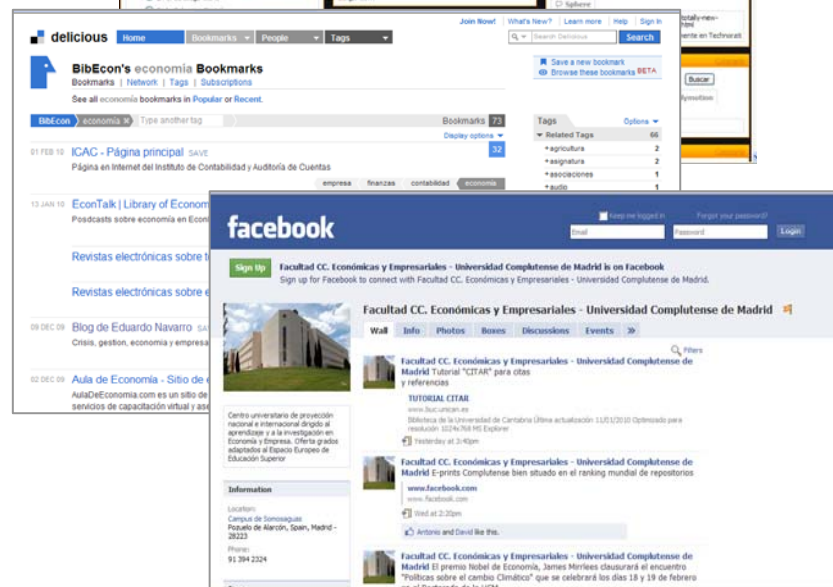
Sphere

totally-new-html
mente en Technorati

Buscar

delicious Home Bookmarks People Tags

Join Now! What's New? Learn more Help Sign in

Search Delicious Search

BibEcon's economia Bookmarks
Bookmarks | Network | Tags | Subscriptions

See all economia bookmarks in Popular or Recent.

Save a new bookmark
Browse these bookmarks BETA

BibEcon economia Type another tag

Bookmarks 73
Display options

01 FEB 10 ICAC - Página principal SAVE 32
Página en Internet del Instituto de Contabilidad y Auditoría de Cuentas
empresa finanzas contabilidad economia

13 JAN 10 EconTalk | Library of Econom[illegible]
Podcasts sobre economia en Econ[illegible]

Revistas electrónicas sobre t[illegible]

Revistas electrónicas sobre e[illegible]

09 DEC 09 Blog de Eduardo Navarro SAV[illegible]
Crisis, gestion, economia y empresa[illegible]

02 DEC 09 Aula de Economía - Sitio de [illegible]
AulaDeEconomia.com es un sitio de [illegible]
servicios de capacitación virtual y ase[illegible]

Tags Options
Related Tags 66
+agricultura 2
+asignatura 2
+asociaciones 1
+audio 1

facebook
Keep me logged in Forgot your password?
Email Password Login

Sign Up Facultad CC. Económicas y Empresariales - Universidad Complutense de Madrid is on Facebook
Sign up for Facebook to connect with Facultad CC. Económicas y Empresariales - Universidad Complutense de Madrid.

Facultad CC. Económicas y Empresariales - Universidad Complutense de Madrid

Wall Info Photos Boxes Discussions Events »

Filters

Facultad CC. Económicas y Empresariales - Universidad Complutense de Madrid Tutorial "CITAR" para citas y referencias
TUTORIAL CITAR
www.buc.unican.es
Biblioteca de la Universidad de Cantabria Última actualización 11/01/2010 Optimizado para resolución 1024x768 MS Explorer
Yesterday at 3:40pm

Facultad CC. Económicas y Empresariales - Universidad Complutense de Madrid E-prints Complutense bien situado en el ranking mundial de repositorios
www.facebook.com
www.facebook.com
Wed at 2:20pm
Antonio and David like this.

Facultad CC. Económicas y Empresariales - Universidad Complutense de Madrid El premio Nobel de Economía, James Mirrlees clausurará el encuentro "Políticas sobre el cambio Climático" que se celebrará los días 18 y 19 de febrero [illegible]

Centro universitario de proyección nacional e internacional dirigido al aprendizaje y a la investigación en Economía y Empresa. Oferta grados adaptados al Espacio Europeo de Educación Superior

Information
Location:
Campus de Somosaguas
Pozuelo de Alarcón, Spain, Madrid - 28223
Phone:
91 394 2324